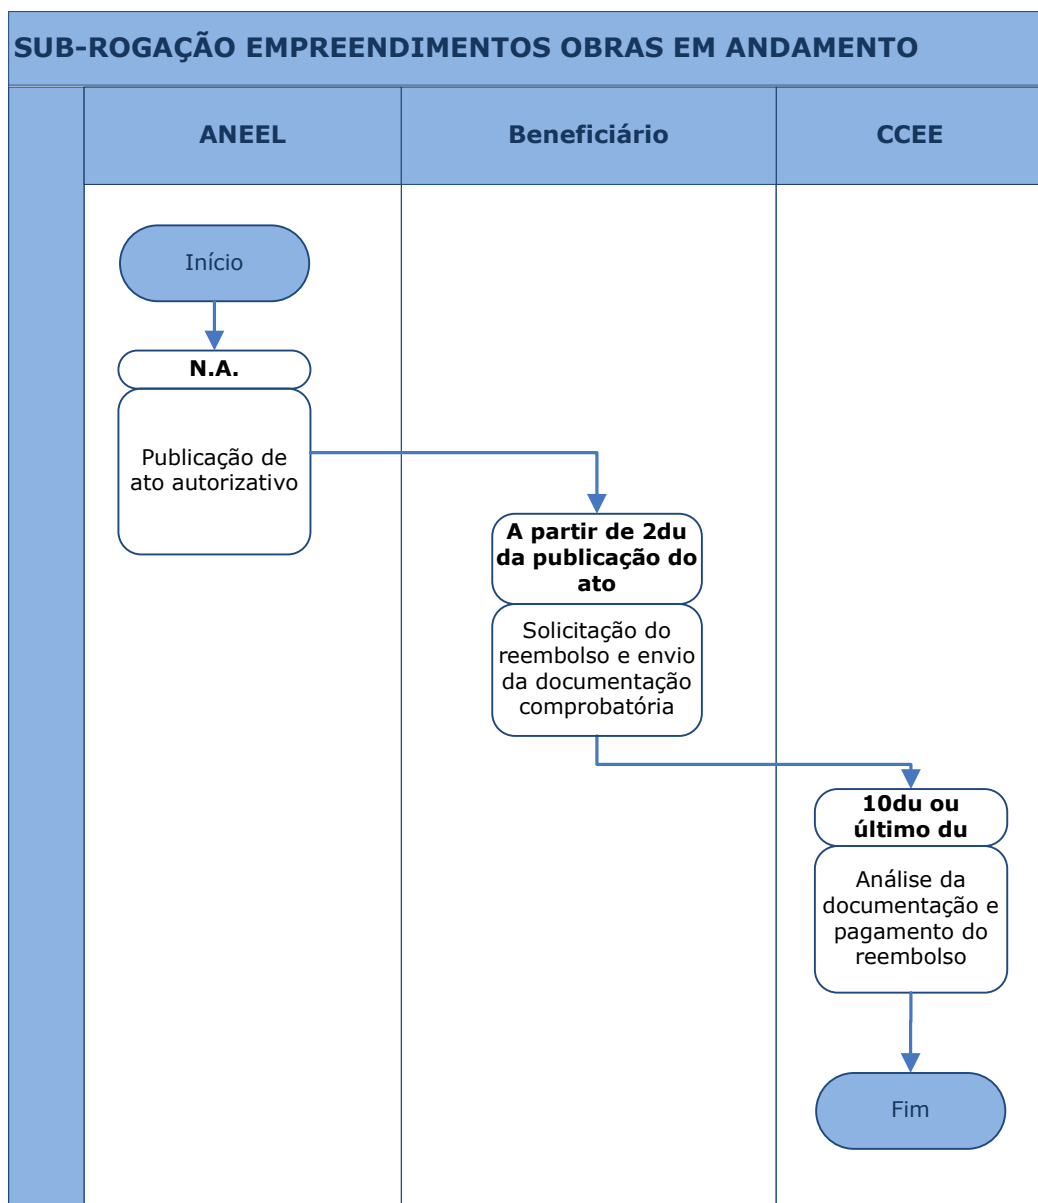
SUB-ROGAÇÃO EMPREENDIMENTOS OBRAS EM ANDAMENTO

ANEEL

Beneficiário

CCEE

Início

N.A.

Publicação de ato autorizativo

A partir de 2du da publicação do ato

Solicitação do reembolso e envio da documentação comprobatória

10du ou último du

Análise da documentação e pagamento do reembolso

Fim